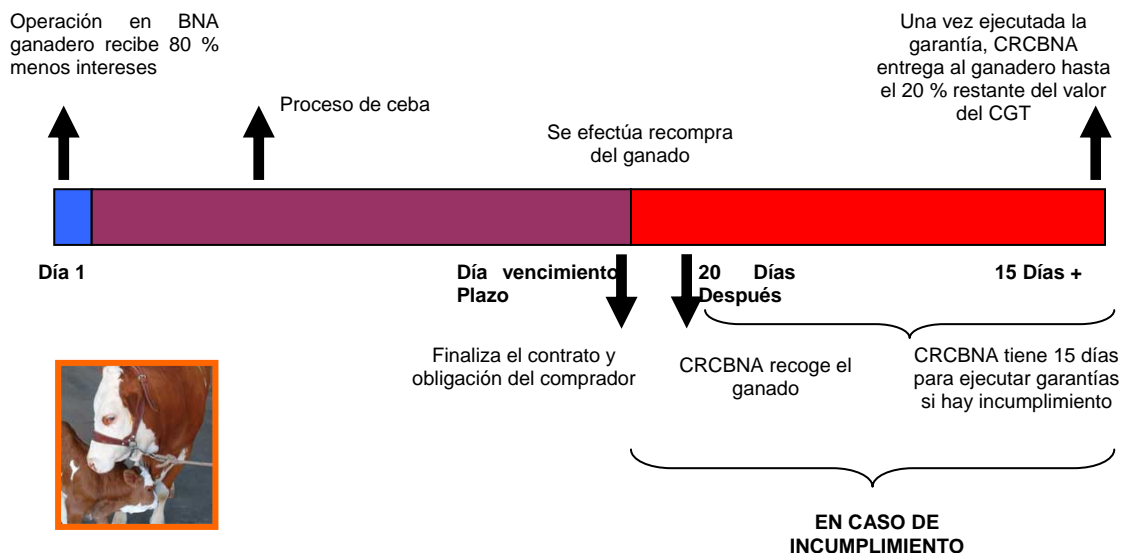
Operación en BNA ganadero recibe 80 % menos intereses

Proceso de ceba

Se efectúa recompra del ganado

Una vez ejecutada la garantía, CRCBNA entrega al ganadero hasta el 20 % restante del valor del CGT

Día 1

Día vencimiento Plazo

20 Días Después

15 Días +

Finaliza el contrato y obligación del comprador

CRCBNA recoge el ganado

CRCBNA tiene 15 días para ejecutar garantías si hay incumplimiento

EN CASO DE INCUMPLIMIENTO